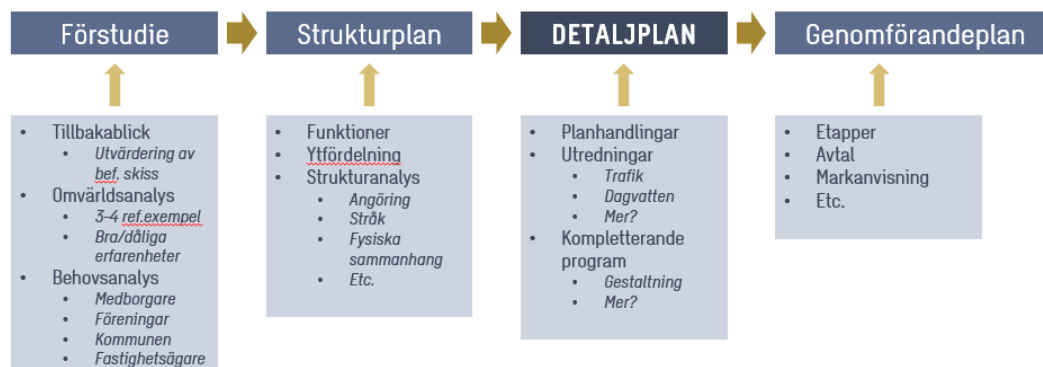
Förstudie

Strukturplan

DETALJPLAN

Genomförandeplan

- Tillbakablick
  - Utvärdering av bef. skiss
- Omvärldsanalys
  - 3-4 ref.exempel
  - Bra/dåliga erfarenheter
- Behovsanalys
  - Medborgare
  - Föreningar
  - Kommunen
  - Fastighetsägare

- Funktioner
- Ytfördelning
- Strukturanalys
  - Angöring
  - Stråk
  - Fysiska sammanhang
  - Etc.

- Planhandlingar
- Utredningar
  - Trafik
  - Dagvatten
  - Mer?
- Kompletterande program
  - Gestaltning
  - Mer?

- Etapper
- Avtal
- Markanvisning
- Etc.